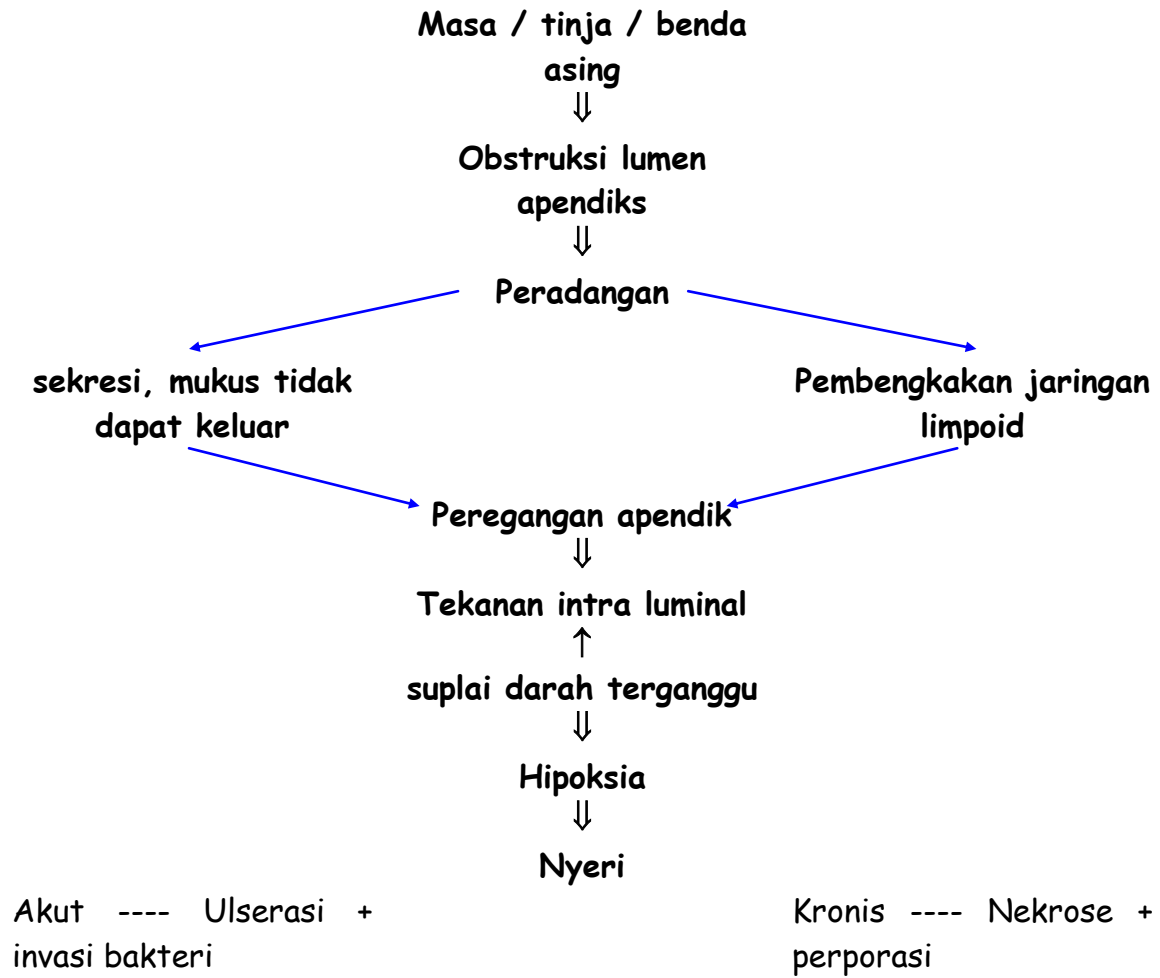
Masa / tinja / benda asing

$\Downarrow$

Obstruksi lumen apendiks

$\Downarrow$

Peradangan

sekresi, mukus tidak dapat keluar

Pembengkakan jaringan limpoid

Peregangan apendik

$\Downarrow$

Tekanan intra luminal

$\uparrow$

suplai darah terganggu

$\Downarrow$

Hipoksia

$\Downarrow$

Nyeri

Akut ---- Ulserasi + invasi bakteri

Kronis ---- Nekrose + perporasi